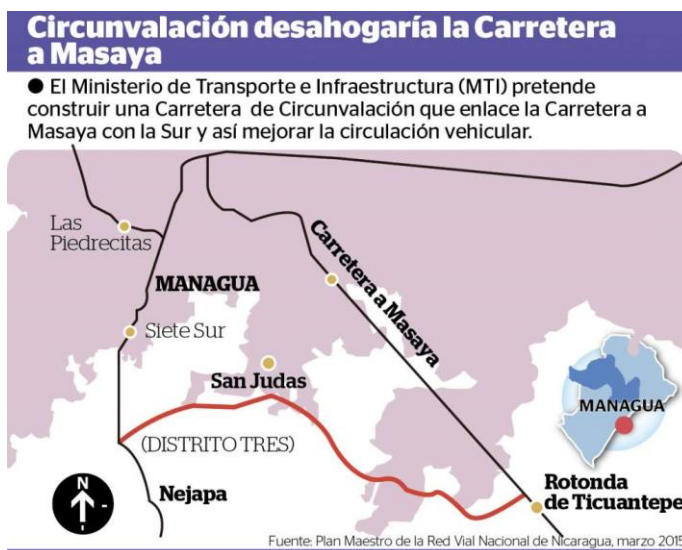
Circunvalación desahogaría la Carretera a Masaya

● El Ministerio de Transporte e Infraestructura (MTI) pretende construir una Carretera de Circunvalación que enlace la Carretera a Masaya con la Sur y así mejorar la circulación vehicular.

Las Piedrecitas

MANAGUA

Siete Sur

Carretera a Masaya

San Judas

(DISTRITO TRES)

N

Nejapa

MANAGUA

Rotonda de Ticuantepe

Fuente: Plan Maestro de la Red Vial Nacional de Nicaragua, marzo 2015